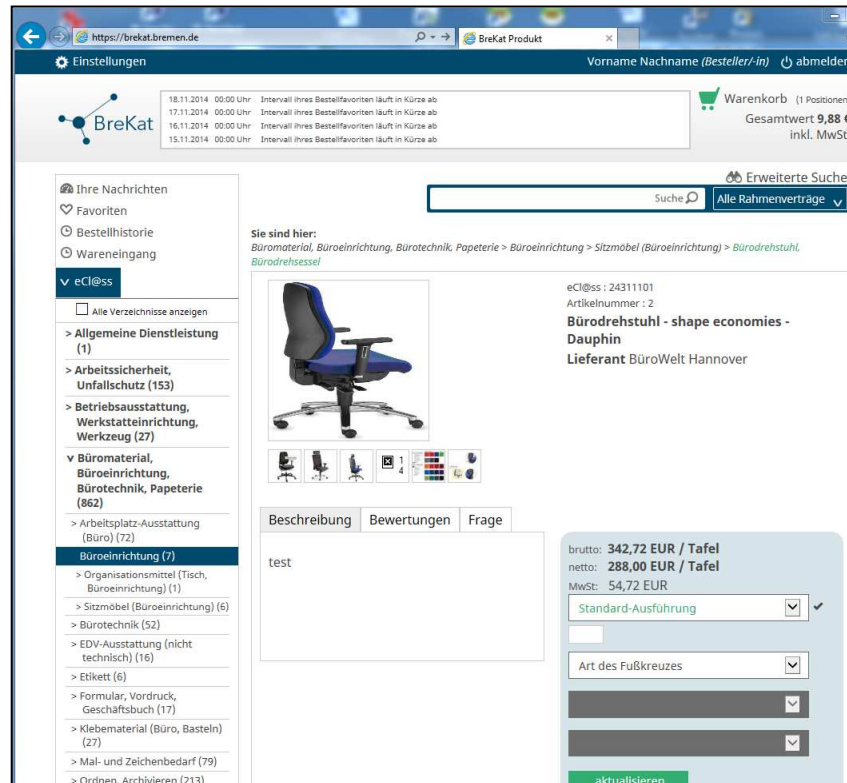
https://brekat.bremen.de
BreKat Produkt

Einstellungen
Vorname Nachname (Besteller/-in) abmelden

BreKat

18.11.2014 00:00 Uhr Intervall Ihres Bestellfavoriten läuft in Kürze ab
17.11.2014 00:00 Uhr Intervall Ihres Bestellfavoriten läuft in Kürze ab
16.11.2014 00:00 Uhr Intervall Ihres Bestellfavoriten läuft in Kürze ab
15.11.2014 00:00 Uhr Intervall Ihres Bestellfavoriten läuft in Kürze ab

Warenkorb (1 Positionen
Gesamtwert 9,88 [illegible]
inkl. MwSt

Erweiterte Suche
Suche
Alle Rahmenverträge

Ihre Nachrichten
Favoriten
Bestellhistorie
Wareneingang
eCl@ss
Alle Verzeichnisse anzeigen
> Allgemeine Dienstleistung (1)
> Arbeitssicherheit, Unfallschutz (153)
> Betriebsausstattung, Werkstatteinrichtung, Werkzeug (27)
v Büromaterial, Büroeinrichtung, Bürotechnik, Papeterie (862)
> Arbeitsplatz-Ausstattung (Büro) (72)
Büroeinrichtung (7)
> Organisationsmittel (Tisch, Büroeinrichtung) (1)
> Sitzmöbel (Büroeinrichtung) (6)
> Bürotechnik (52)
> EDV-Ausstattung (nicht technisch) (16)
> Etikett (6)
> Formular, Vordruck, Geschäftsbuch (17)
> Klebematerial (Büro, Basteln) (27)
> Mal- und Zeichenbedarf (79)
> Ordnen, Archivieren (213)

Sie sind hier:
Büromaterial, Büroeinrichtung, Bürotechnik, Papeterie > Büroeinrichtung > Sitzmöbel (Büroeinrichtung) > Bürodrehstuhl, Bürodrehsessel

eCl@ss : 24311101
Artikelnummer : 2
Bürodrehstuhl - shape economies - Dauphin
Lieferant BüroWelt Hannover

Beschreibung | Bewertungen | Frage

test

brutto: 342,72 EUR / Tafel
netto: 288,00 EUR / Tafel
MwSt: 54,72 EUR
Standard-Ausführung
Art des Fußkreuzes
aktualisieren